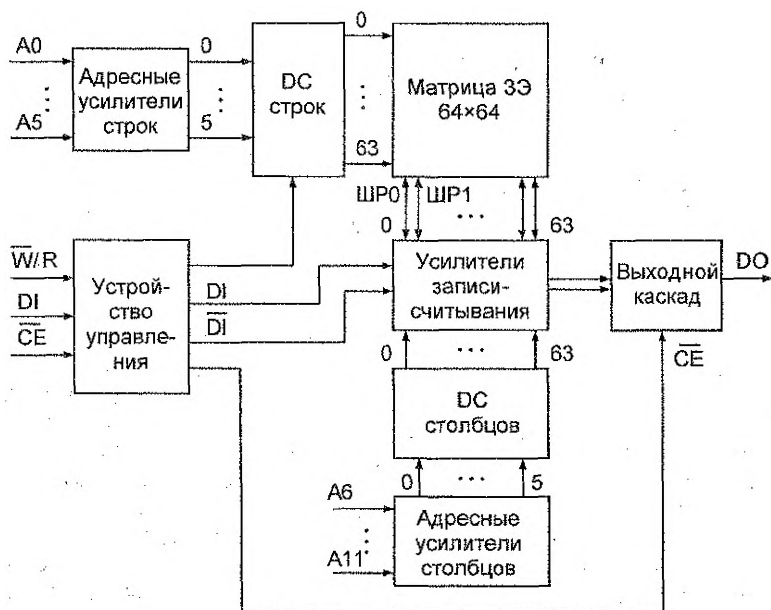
A0
⋮
A5

Адресные усилители строк

0
⋮
5

DC строк

0
⋮
63

Матрица ЗЭ 64×64

ШР0 ШР1
0 ⋯ 63

$\overline{W}$/R
DI
$\overline{CE}$

Устройство управления

DI
$\overline{DI}$

Усилители записи-считывания

Выходной каскад

DO

$\overline{CE}$

0 ⋯ 63

DC столбцов

0 ⋯ 5

A6
⋮
A11

Адресные усилители столбцов